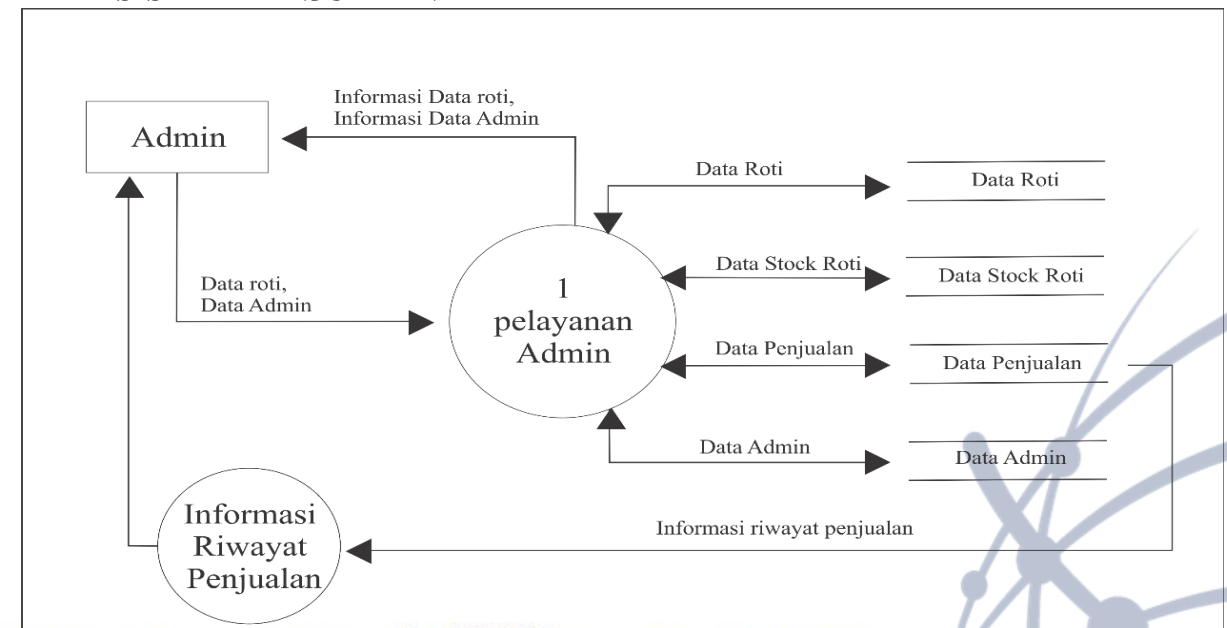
Admin

Informasi Data roti, Informasi Data Admin

Data Roti

Data Roti

Data roti, Data Admin

1 pelayanan Admin

Data Stock Roti

Data Stock Roti

Data Penjualan

Data Penjualan

Data Admin

Data Admin

Informasi Riwayat Penjualan

Informasi riwayat penjualan